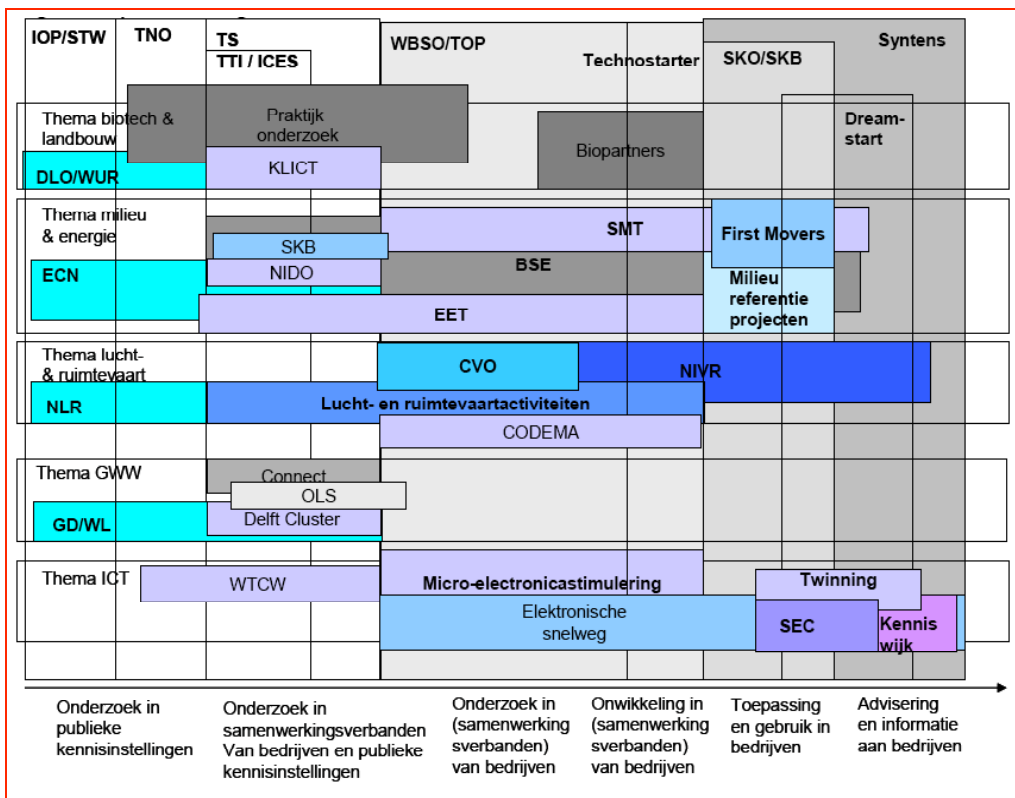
IOP/STW
TNO
TS
TTI / ICES
WBSO/TOP
Technostarter
SKO/SKB
Syntens

Thema biotech & landbouw
Praktijk onderzoek
Biopartners
Dream-start
DLO/WUR
KLICT

Thema milieu & energie
SMT
First Movers
SKB
NIDO
BSE
ECN
Milieu referentie projecten
EET

Thema lucht- & ruimtevaart
CVO
NIVR
NLR
Lucht- en ruimtevaartactiviteiten
CODEMA

Thema GWW
Connect
OLS
GD/WL
Delft Cluster

Thema ICT
WTCW
Micro-electronicastimulering
Twinning
Elektronische snelweg
SEC
Kennis wijk

Onderzoek in publieke kennisinstellingen
Onderzoek in samenwerkingsverbanden Van bedrijven en publieke kennisinstellingen
Onderzoek in (samenwerking sverbanden) van bedrijven
Onwikkeling in (samenwerking sverbanden) van bedrijven
Toepassing en gebruik in bedrijven
Advisering en informatie aan bedrijven